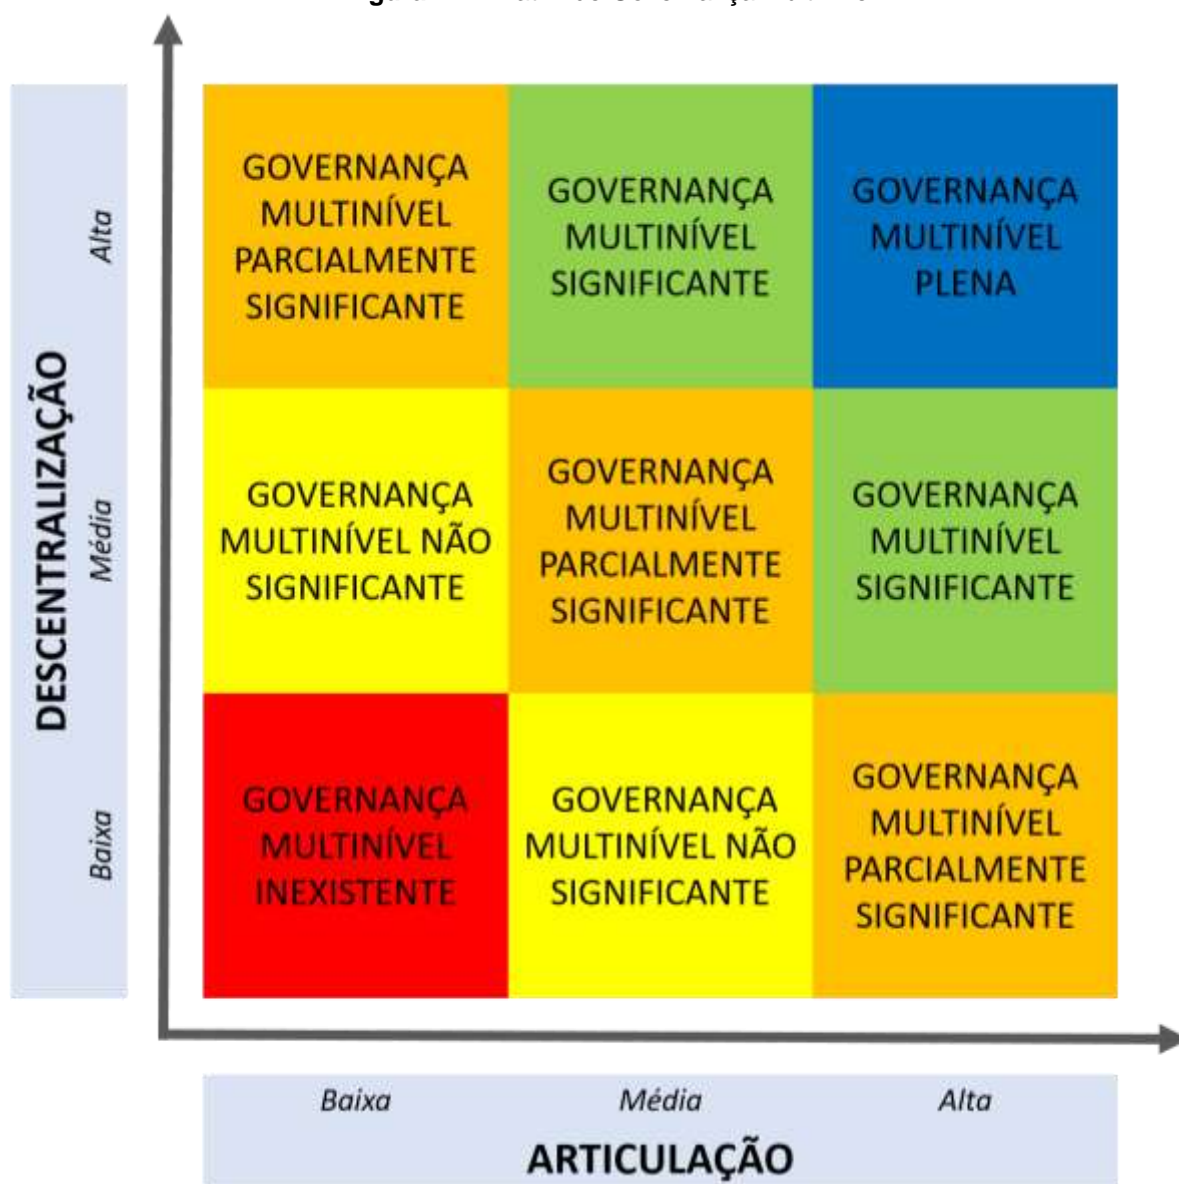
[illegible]

DESCENTRALIZAÇÃO

Alta

Média

Baixa

| GOVERNANÇA MULTINÍVEL PARCIALMENTE SIGNIFICANTE | GOVERNANÇA MULTINÍVEL SIGNIFICANTE | GOVERNANÇA MULTINÍVEL PLENA |
|---|---|---|
| GOVERNANÇA MULTINÍVEL NÃO SIGNIFICANTE | GOVERNANÇA MULTINÍVEL PARCIALMENTE SIGNIFICANTE | GOVERNANÇA MULTINÍVEL SIGNIFICANTE |
| GOVERNANÇA MULTINÍVEL INEXISTENTE | GOVERNANÇA MULTINÍVEL NÃO SIGNIFICANTE | GOVERNANÇA MULTINÍVEL PARCIALMENTE SIGNIFICANTE |

Baixa

Média

Alta

ARTICULAÇÃO